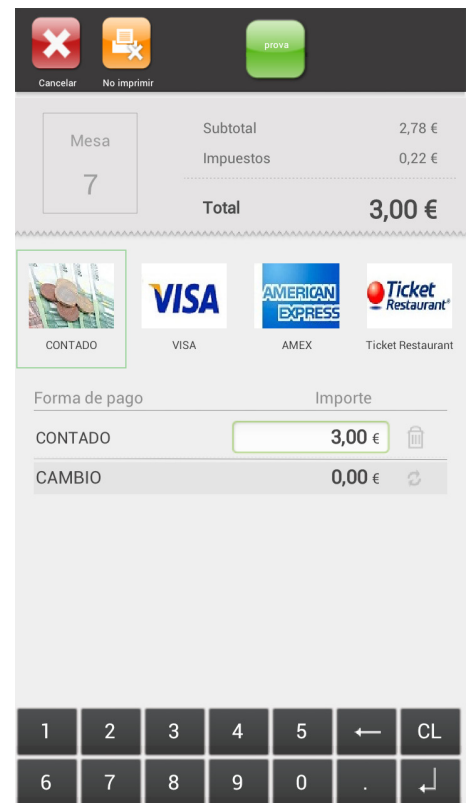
Cancelar No imprimir prova

Mesa
7

| | |
|---|---|
| Subtotal | 2,78 € |
| Impuestos | 0,22 € |
| Total | 3,00 € |

CONTADO VISA AMERICAN EXPRESS AMEX Ticket Restaurant Ticket Restaurant

| Forma de pago | Importe |
|---|---|
| CONTADO | 3,00 € |
| CAMBIO | 0,00 € |

1 2 3 4 5 ← CL
6 7 8 9 0 . ↵